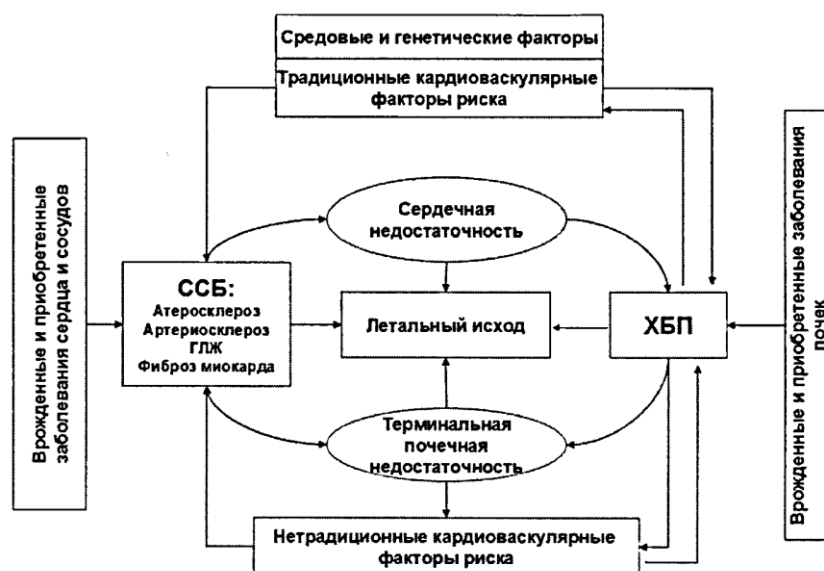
Средовые и генетические факторы

Традиционные кардиоваскулярные факторы риска

Врожденные и приобретенные заболевания сердца и сосудов

Сердечная недостаточность

ССБ:
Атеросклероз
Артериосклероз
ГЛЖ
Фиброз миокарда

Летальный исход

ХБП

Врожденные и приобретенные заболевания почек

Терминальная почечная недостаточность

Нетрадиционные кардиоваскулярные факторы риска